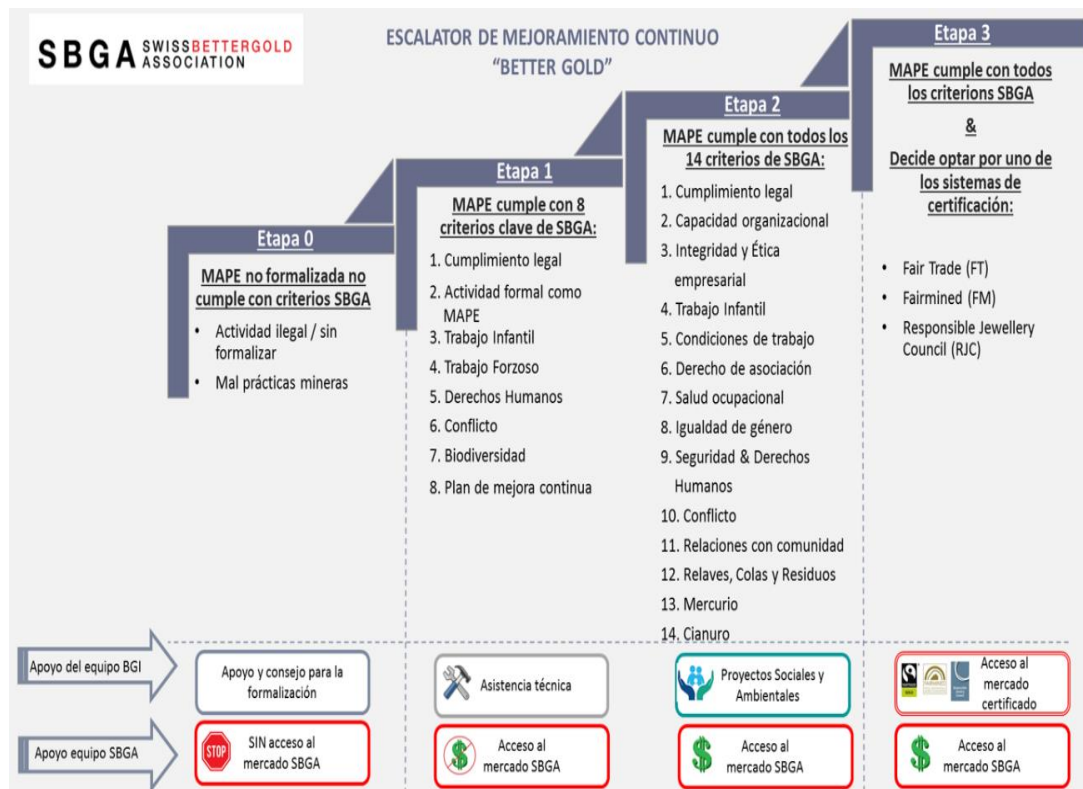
SBGA SWISSBETTERGOLD ASSOCIATION

ESCALATOR DE MEJORAMIENTO CONTINUO
"BETTER GOLD"

Etapa 0

MAPE no formalizada no cumple con criterios SBGA

- Actividad ilegal / sin formalizar
- Mal prácticas mineras

Etapa 1

MAPE cumple con 8 criterios clave de SBGA:

1. Cumplimiento legal
2. Actividad formal como MAPE
3. Trabajo Infantil
4. Trabajo Forzoso
5. Derechos Humanos
6. Conflicto
7. Biodiversidad
8. Plan de mejora continua

Etapa 2

MAPE cumple con todos los 14 criterios de SBGA:

1. Cumplimiento legal
2. Capacidad organizacional
3. Integridad y Ética empresarial
4. Trabajo Infantil
5. Condiciones de trabajo
6. Derecho de asociación
7. Salud ocupacional
8. Igualdad de género
9. Seguridad & Derechos Humanos
10. Conflicto
11. Relaciones con comunidad
12. Relaves, Colas y Residuos
13. Mercurio
14. Cianuro

Etapa 3

MAPE cumple con todos los criterions SBGA

&

Decide optar por uno de los sistemas de certificación:

- Fair Trade (FT)
- Fairmined (FM)
- Responsible Jewellery Council (RJC)

Apoyo del equipo BGI

Apoyo y consejo para la formalización

Asistencia técnica

Proyectos Sociales y Ambientales

Acceso al mercado certificado

Apoyo equipo SBGA

STOP SIN acceso al mercado SBGA

Acceso al mercado SBGA

Acceso al mercado SBGA

Acceso al mercado SBGA